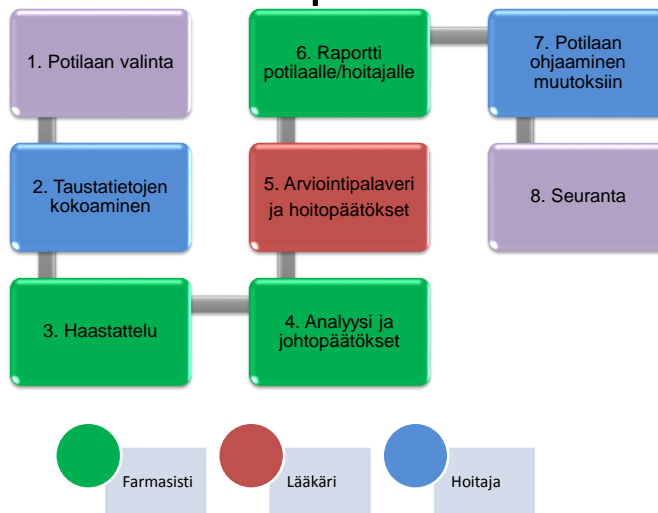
1. Potilaan valinta

2. Taustatietojen kokoaminen

3. Haastattelu

4. Analyysi ja johtopäätökset

5. Arviointipalaveri ja hoitopäätökset

6. Raportti potilaalle/hoitajalle

7. Potilaan ohjaaminen muutoksiin

8. Seuranta

Farmasisti

Lääkäri

Hoitaja